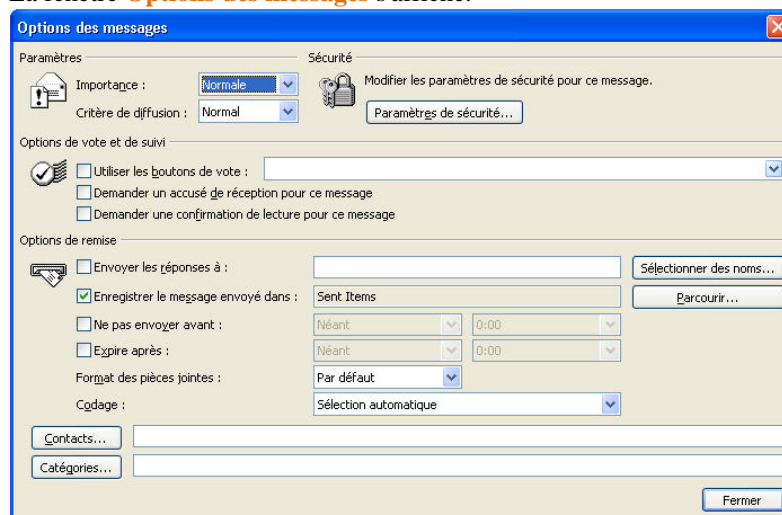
La fenêtre Options des messages s'affiche.

Options des messages

Paramètres

Importance : Normale

Critère de diffusion : Normal

Sécurité

Modifier les paramètres de sécurité pour ce message.

Paramètres de sécurité...

Options de vote et de suivi

Utiliser les boutons de vote :

Demander un accusé de réception pour ce message

Demander une confirmation de lecture pour ce message

Options de remise

Envoyer les réponses à :

Sélectionner des noms...

Enregistrer le message envoyé dans : Sent Items

Parcourir...

Ne pas envoyer avant : Néant 0:00

Expire après : Néant 0:00

Format des pièces jointes : Par défaut

Codage : Sélection automatique

Contacts...

Catégories...

Fermer